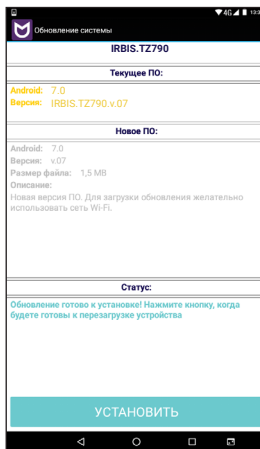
4G 13:3

Обновление системы

IRBIS.TZ790

Текущее ПО:

Android: 7.0
Версия: IRBIS.TZ790.v.07

Новое ПО:

Android: 7.0
Версия: v.07
Размер файла: 1,5 MB
Описание:
Новая версия ПО. Для загрузки обновления желательно использовать сеть Wi-Fi.

Статус:

Обновление готово к установке! Нажмите кнопку, когда будете готовы к перезагрузке устройства

УСТАНОВИТЬ